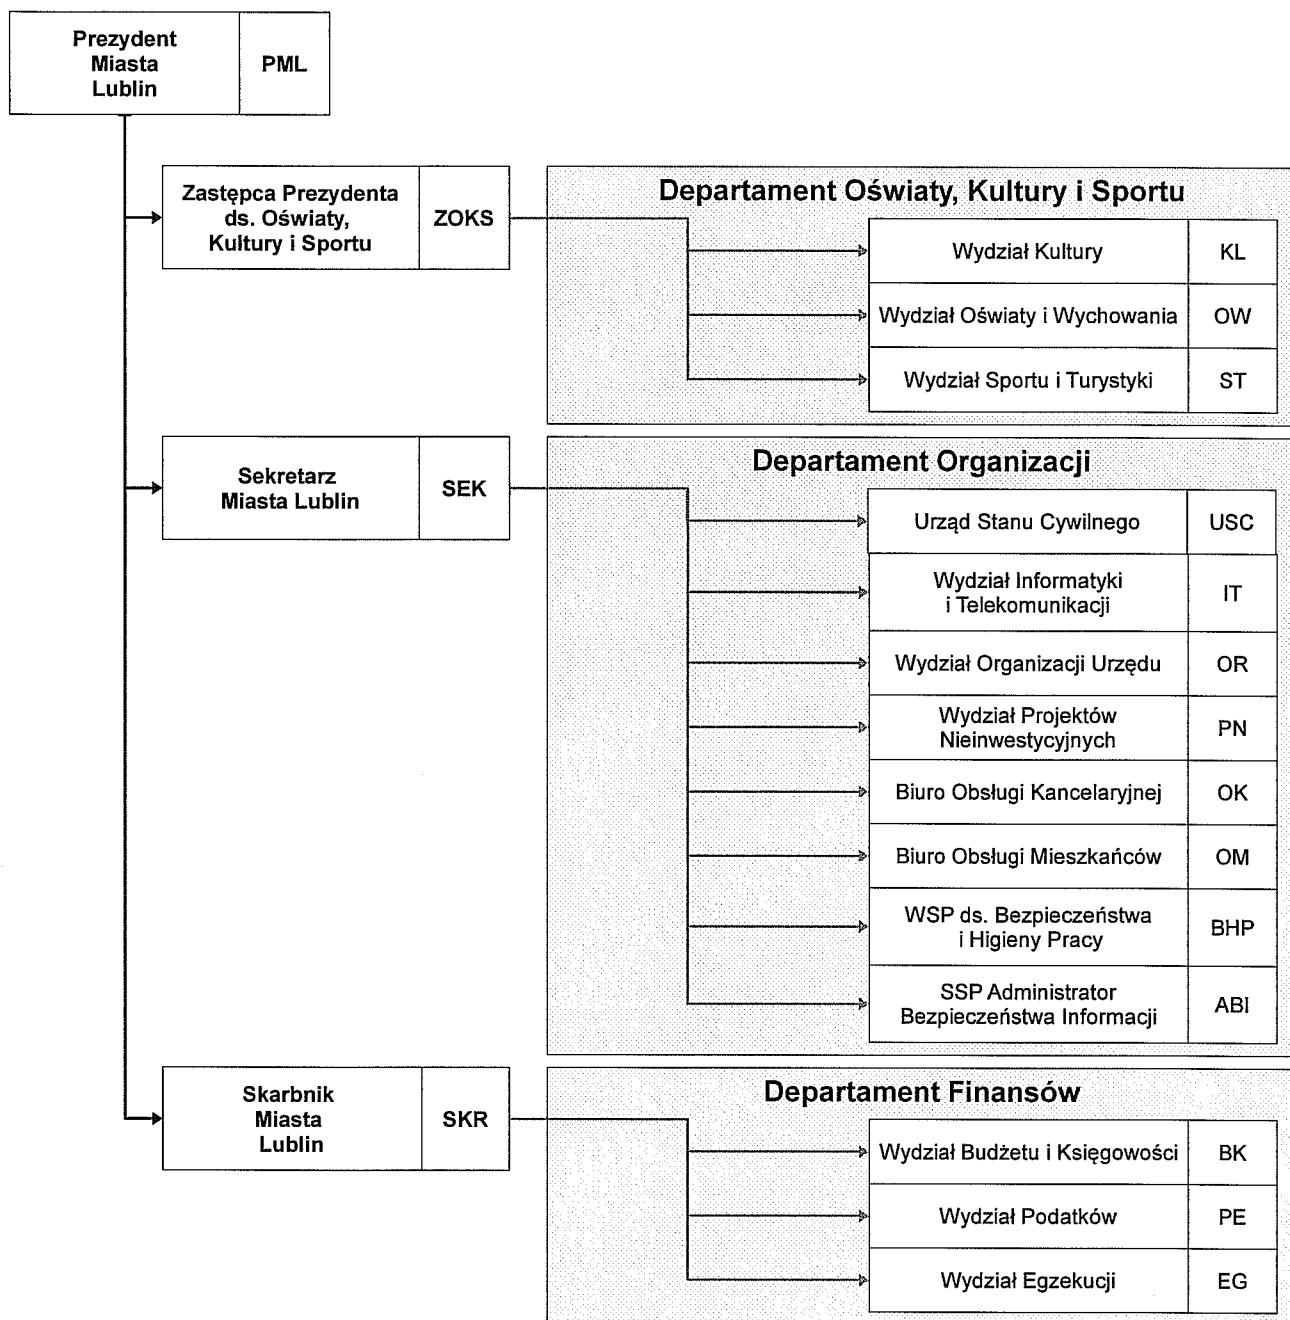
Prezydent Miasta Lublin | PML

Zastępca Prezydenta ds. Oświaty, Kultury i Sportu | ZOKS

Departament Oświaty, Kultury i Sportu

| Wydział Kultury | KL |
|---|---|
| Wydział Oświaty i Wychowania | OW |
| Wydział Sportu i Turystyki | ST |

Sekretarz Miasta Lublin | SEK

Departament Organizacji

| Urząd Stanu Cywilnego | USC |
|---|---|
| Wydział Informatyki i Telekomunikacji | IT |
| Wydział Organizacji Urzędu | OR |
| Wydział Projektów Nieinwestycyjnych | PN |
| Biuro Obsługi Kancelaryjnej | OK |
| Biuro Obsługi Mieszkańców | OM |
| WSP ds. Bezpieczeństwa i Higieny Pracy | BHP |
| SSP Administrator Bezpieczeństwa Informacji | ABI |

Skarbnik Miasta Lublin | SKR

Departament Finansów

| Wydział Budżetu i Księgowości | BK |
|---|---|
| Wydział Podatków | PE |
| Wydział Egzekucji | EG |